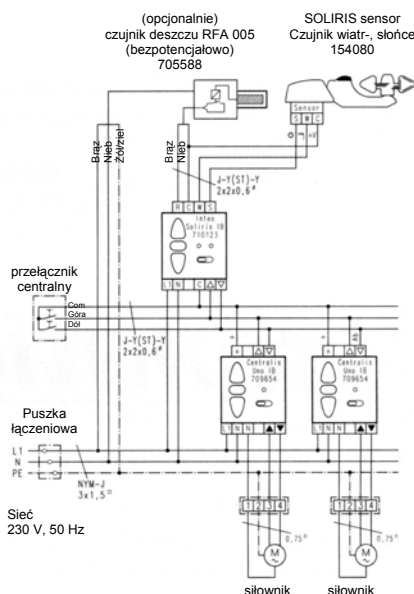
(opcjonalnie)
czujnik deszczu RFA 005
(bezpotencjałowo)
705588

SOLIRIS sensor
Czujnik wiatr-, słońce
154080

Sensor
S ■ C
+V

Brąz
Nieb
Żół/ziel

Brąz
Nieb

J-Y(ST)-Y
2x2x0,6⁰

R C W S

Inteo
Soliris IB
710123

L N C △ ▽

przełącznik
centralny

Com
Góra
Dół

J-Y(ST)-Y
2x2x0,6⁰

Centralis
Uno IB
709654

Centralis
Uno IB
709654

L N N ▲ ▼

L N N ▲ ▼

Puszka
łączeniowa

L1
N
PE

NYM-J
3x1,5⁰

Sieć
230 V, 50 Hz

1 2 3 4

1 2 3 4

0,75⁰

0,75⁰

M

M

siłownik

siłownik